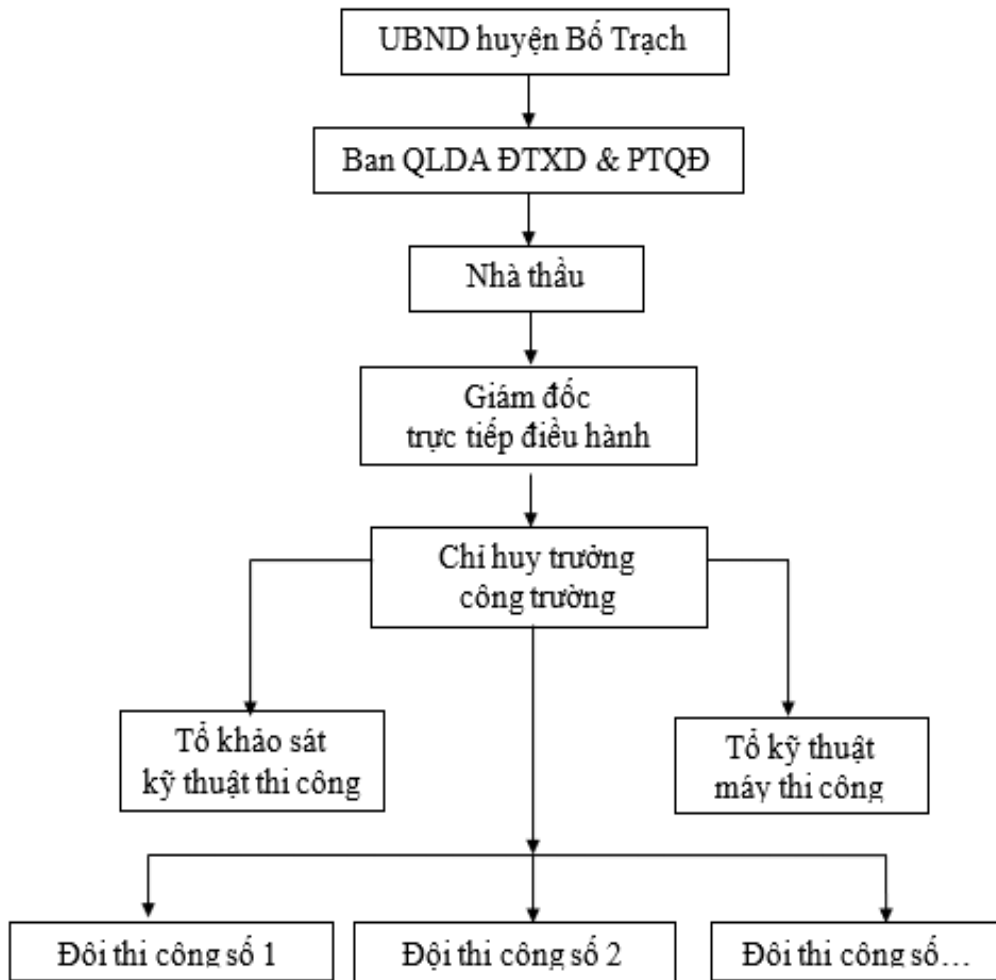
UBND huyện Bố Trạch

Ban QLDA ĐTXD & PTQĐ

Nhà thầu

Giám đốc trực tiếp điều hành

Chỉ huy trưởng công trường

Tổ khảo sát kỹ thuật thi công

Tổ kỹ thuật máy thi công

Đội thi công số 1

Đội thi công số 2

Đội thi công số…